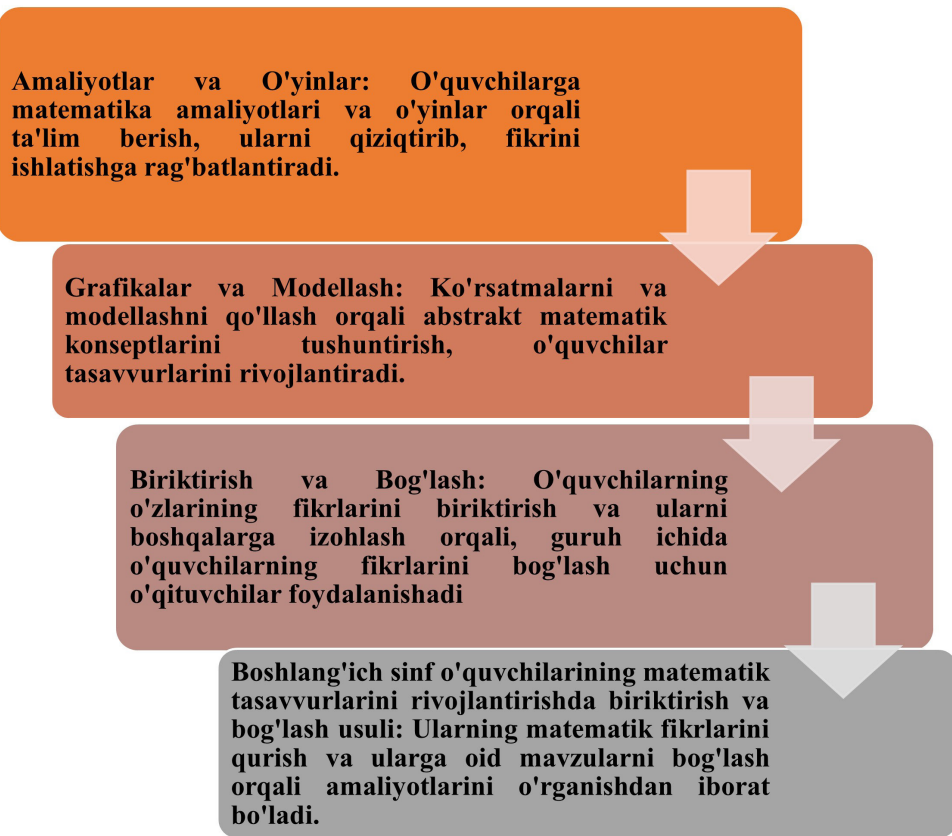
Amaliyotlar va O'yinlar: O'quvchilarga matematika amaliyotlari va o'yinlar orqali ta'lim berish, ularni qiziqtirib, fikrini ishlatishga rag'batlantiradi.

Grafikalar va Modellash: Ko'rsatmalarni va modellashni qo'llash orqali abstrakt matematik konseptlarini tushuntirish, o'quvchilar tasavvurlarini rivojlantiradi.

Biriktirish va Bog'lash: O'quvchilarning o'zlarining fikrlarini biriktirish va ularni boshqalarga izohlash orqali, guruh ichida o'quvchilarning fikrlarini bog'lash uchun o'qituvchilar foydalanishadi

Boshlang'ich sinf o'quvchilarining matematik tasavvurlarini rivojlantirishda biriktirish va bog'lash usuli: Ularning matematik fikrlarini qurish va ularga oid mavzularni bog'lash orqali amaliyotlarini o'rganishdan iborat bo'ladi.